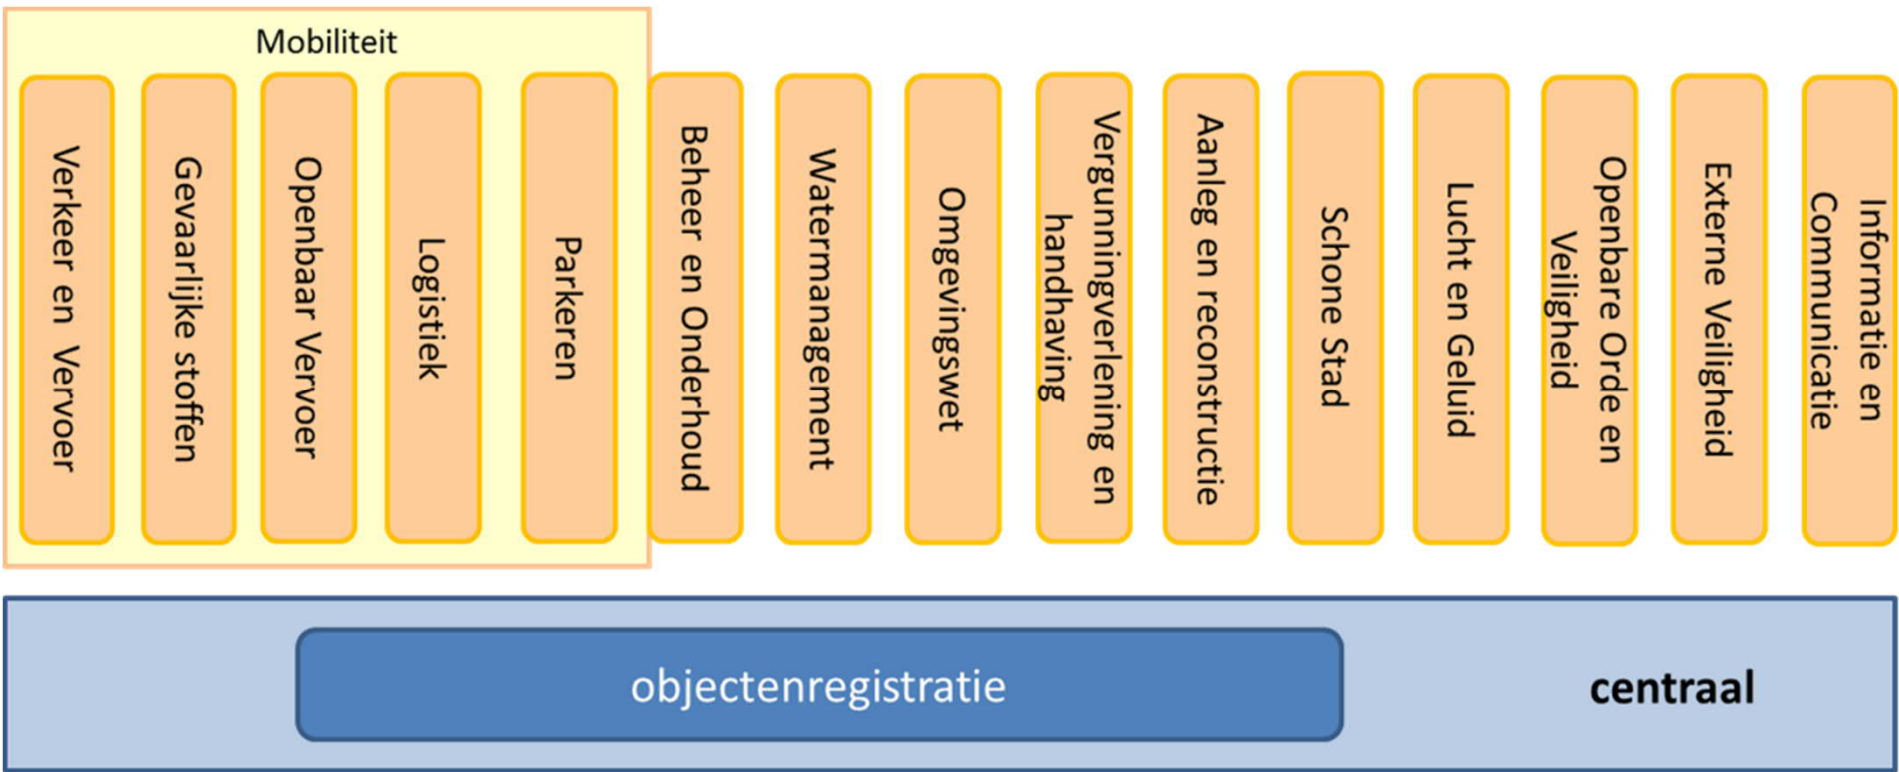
Mobiliteit

Verkeer en Vervoer

Gevaarlijke stoffen

Openbaar Vervoer

Logistiek

Parkeren

Beheer en Onderhoud

Watermanagement

Omgevingswet

Vergunningverlening en handhaving

Aanleg en reconstructie

Schone Stad

Lucht en Geluid

Openbare Orde en Veiligheid

Externe Veiligheid

Informatie en Communicatie

objectenregistratie

centraal